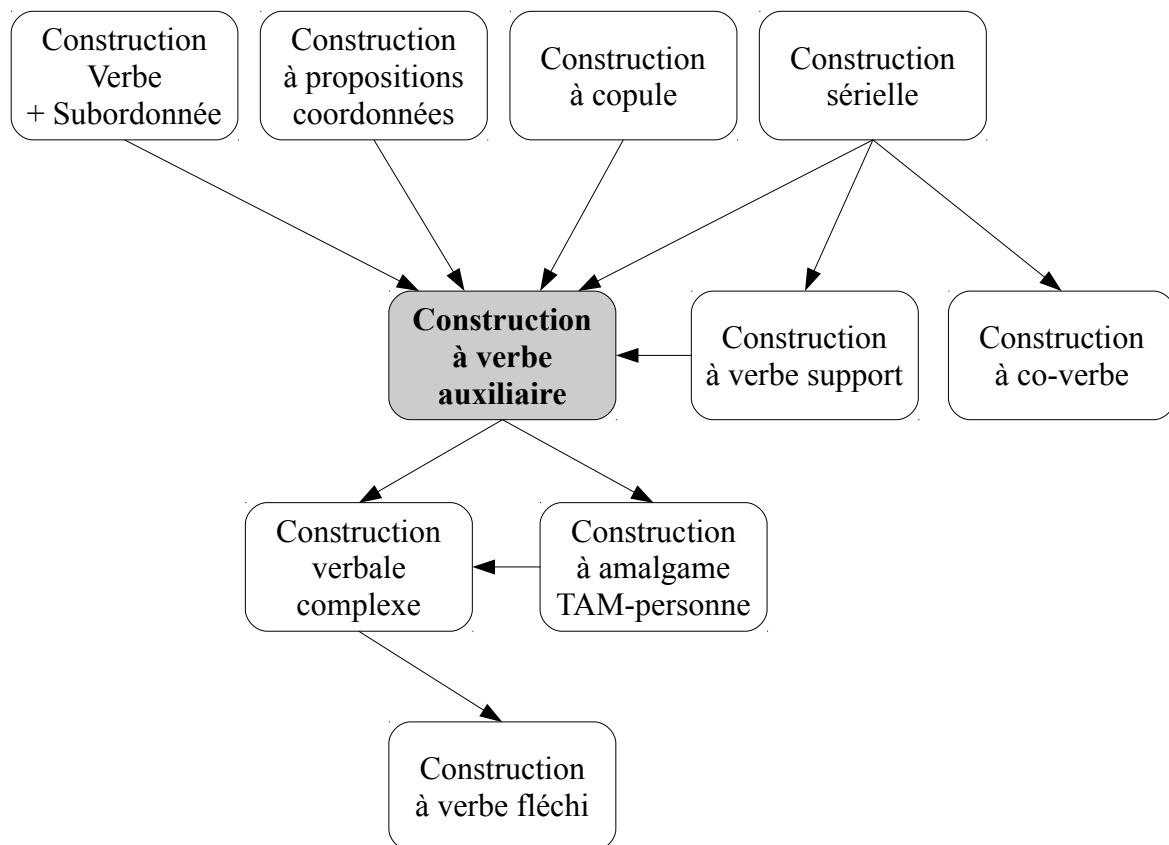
Construction Verbe + Subordonnée

Construction à propositions coordonnées

Construction à copule

Construction sérielle

**Construction à verbe auxiliaire**

Construction à verbe support

Construction à co-verbe

Construction verbale complexe

Construction à amalgame TAM-personne

Construction à verbe fléchi